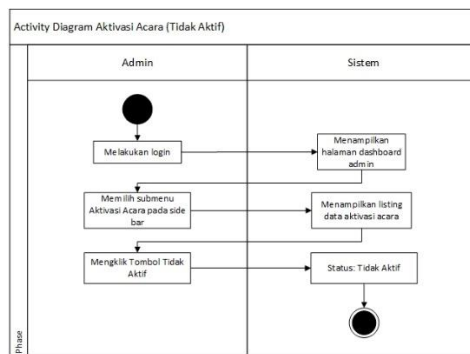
Activity Diagram Aktivasi Acara (Tidak Aktif)

Admin

Sistem

Melakukan login

Menampilkan halaman dashboard admin

Memilih submenu Aktivasi Acara pada side bar

Menampilkan listing data aktivasi acara

Mengklik Tombol Tidak Aktif

Status: Tidak Aktif

Phase